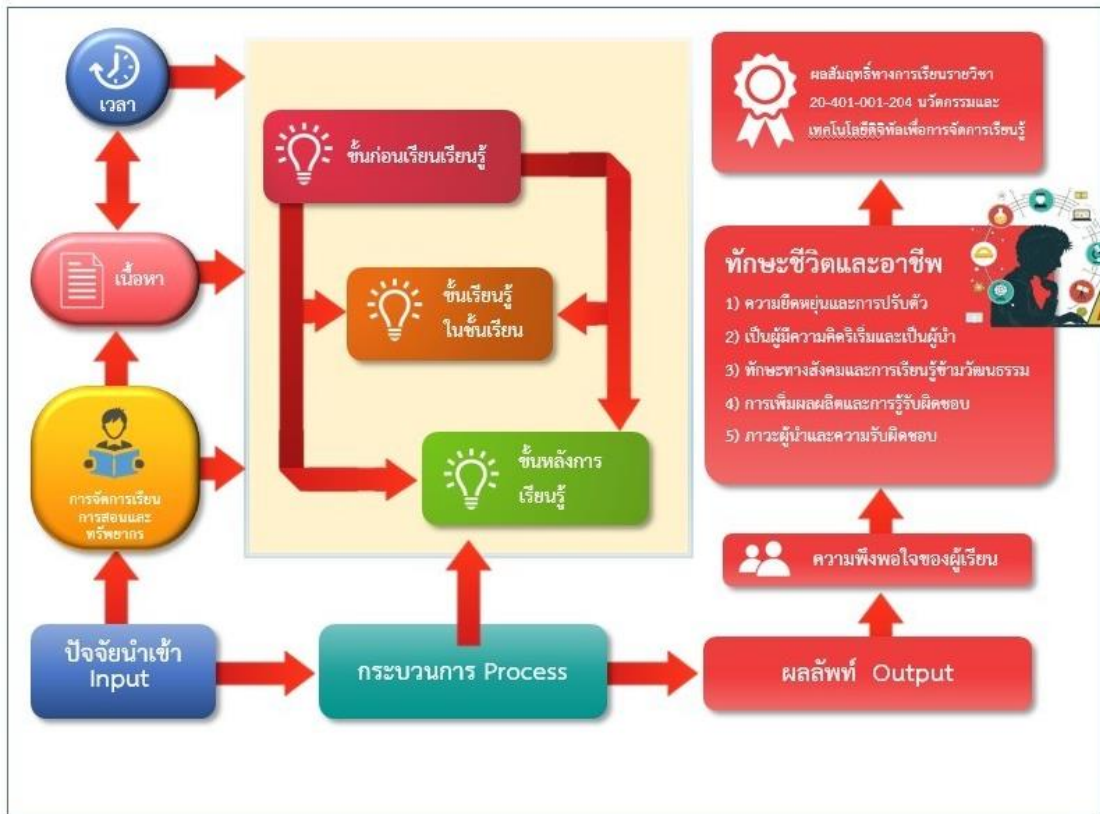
เวลา

เนื้อหา

การจัดการเรียนการสอนและทรัพยากร

ขั้นก่อนเรียนเรียนรู้

ขั้นเรียนรู้ในชั้นเรียน

ขั้นหลังการเรียนรู้

ผลสัมฤทธิ์ทางการเรียนรายวิชา 20-401-001-204 นวัตกรรมและเทคโนโลยีดิจิทัลเพื่อการจัดการเรียนรู้

ทักษะชีวิตและอาชีพ

1) ความยืดหยุ่นและการปรับตัว

2) เป็นผู้มีความคิดริเริ่มและเป็นผู้นำ

3) ทักษะทางสังคมและการเรียนรู้ข้ามวัฒนธรรม

4) การเพิ่มผลผลิตและการรู้รับผิดชอบ

5) ภาวะผู้นำและความรับผิดชอบ

ความพึงพอใจของผู้เรียน

ปัจจัยนำเข้า Input

กระบวนการ Process

ผลลัพท์ Output